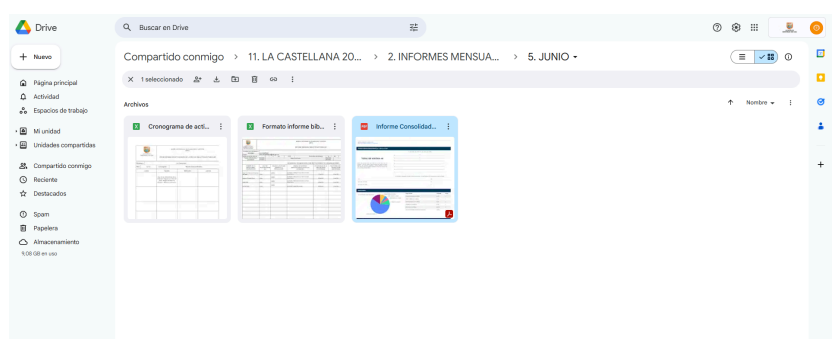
Drive

Buscar en Drive

Nuevo

Página principal
Actividad
Espacios de trabajo

Mi unidad
Unidades compartidas

Compartido conmigo
Reciente
Destacados

Spam
Papelera
Almacenamiento
11,08 GB en uso

Compartido conmigo > 11. LA CASTELLANA 20... > 2. INFORMES MENSUA... > 5. JUNIO

1 seleccionado

Archivos

Nombre

Cronograma de acti...

Formato informe bib...

Informe Consolidad...